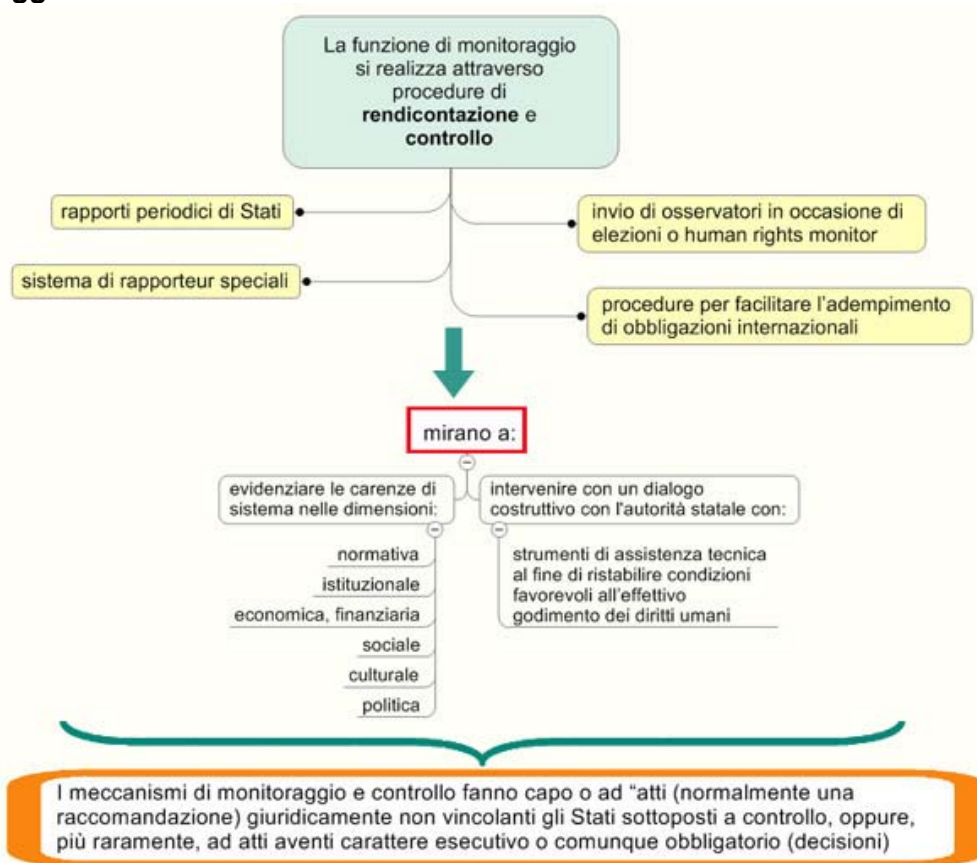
La funzione di monitoraggio si realizza attraverso procedure di **rendicontazione** e **controllo**

rapporti periodici di Stati

sistema di rapporteur speciali

invio di osservatori in occasione di elezioni o human rights monitor

procedure per facilitare l'adempimento di obbligazioni internazionali

mirano a:

evidenziare le carenze di sistema nelle dimensioni:

normativa

istituzionale

economica, finanziaria

sociale

culturale

politica

intervenire con un dialogo costruttivo con l'autorità statale con:

strumenti di assistenza tecnica al fine di ristabilire condizioni favorevoli all'effettivo godimento dei diritti umani

I meccanismi di monitoraggio e controllo fanno capo o ad "atti (normalmente una raccomandazione) giuridicamente non vincolanti gli Stati sottoposti a controllo, oppure, più raramente, ad atti aventi carattere esecutivo o comunque obbligatorio (decisioni)